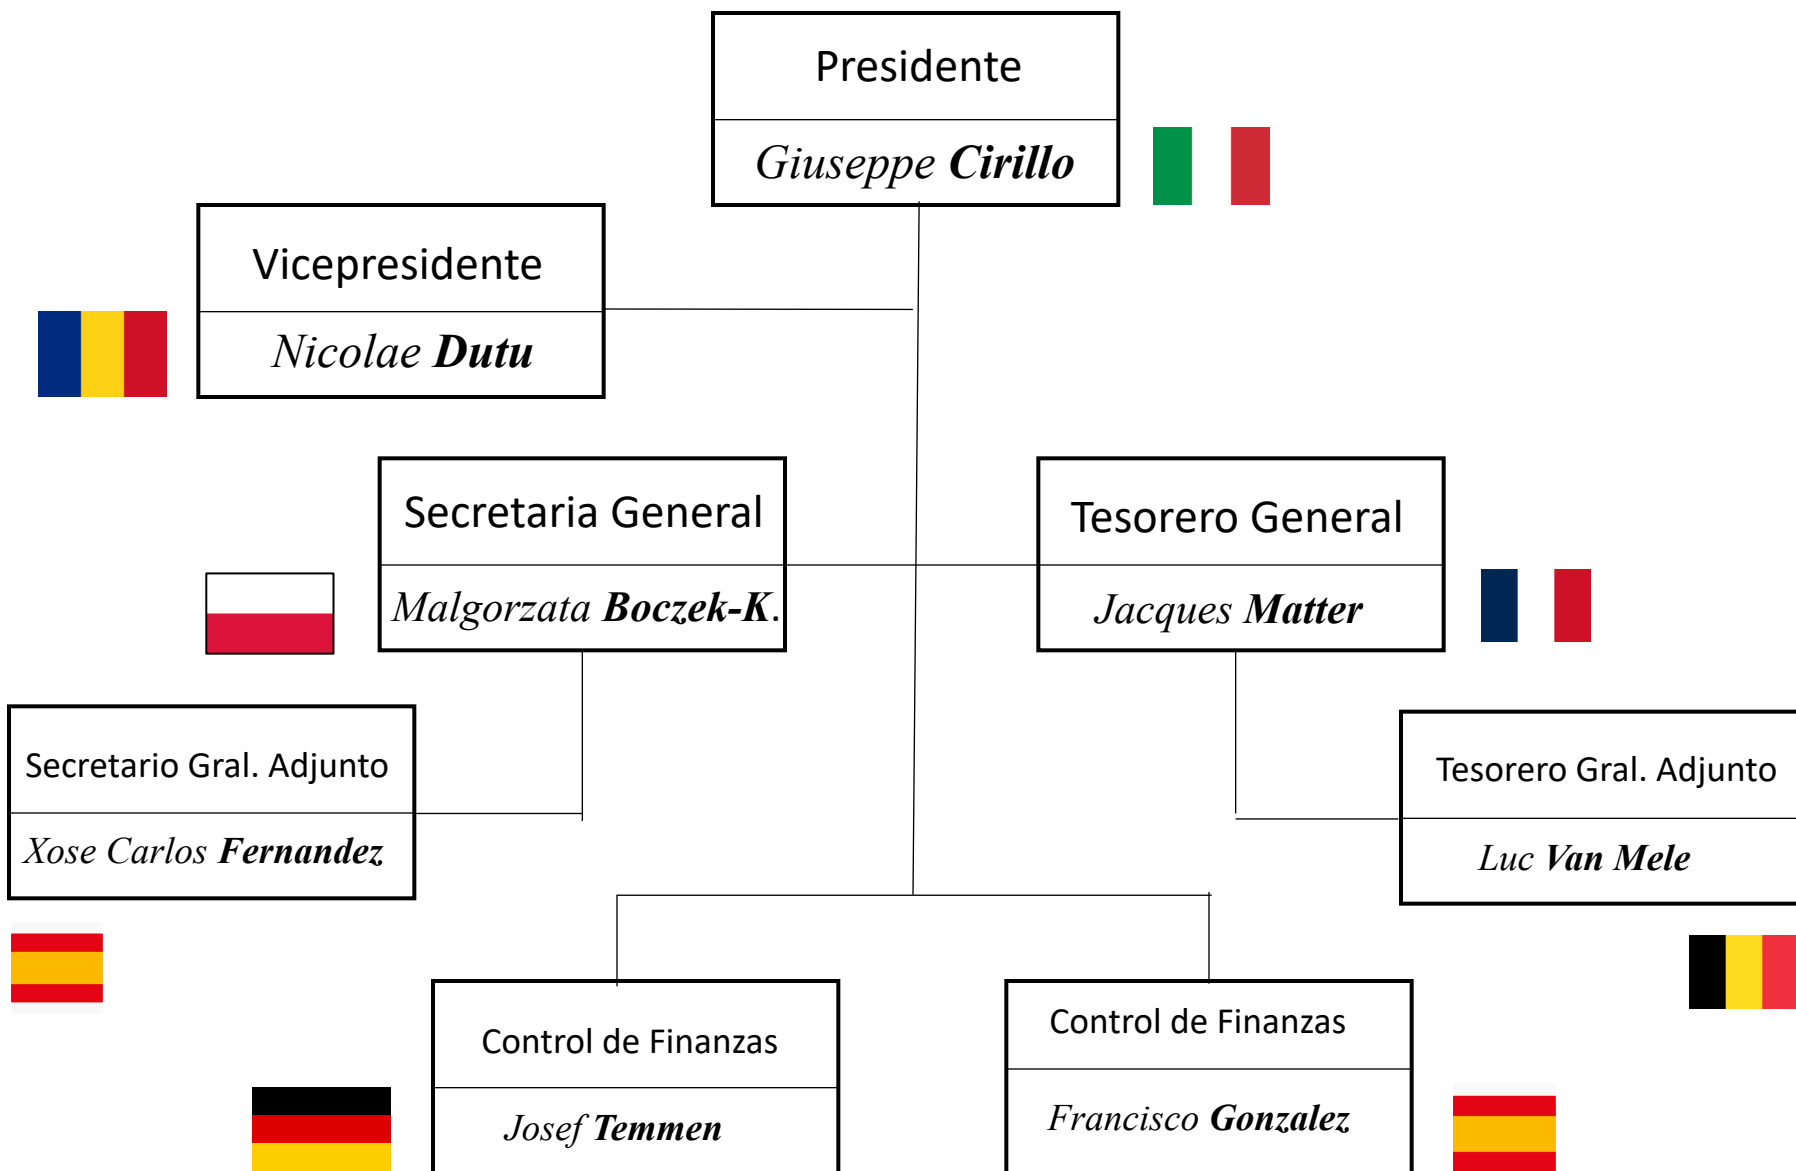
Presidente

Giuseppe **Cirillo**

Vicepresidente

Nicolae **Dutu**

Secretaria General

Malgorzata **Boczek-K.**

Tesorero General

Jacques **Matter**

Secretario Gral. Adjunto

Xose Carlos **Fernandez**

Tesorero Gral. Adjunto

Luc **Van Mele**

Control de Finanzas

Josef **Temmen**

Control de Finanzas

Francisco **Gonzalez**